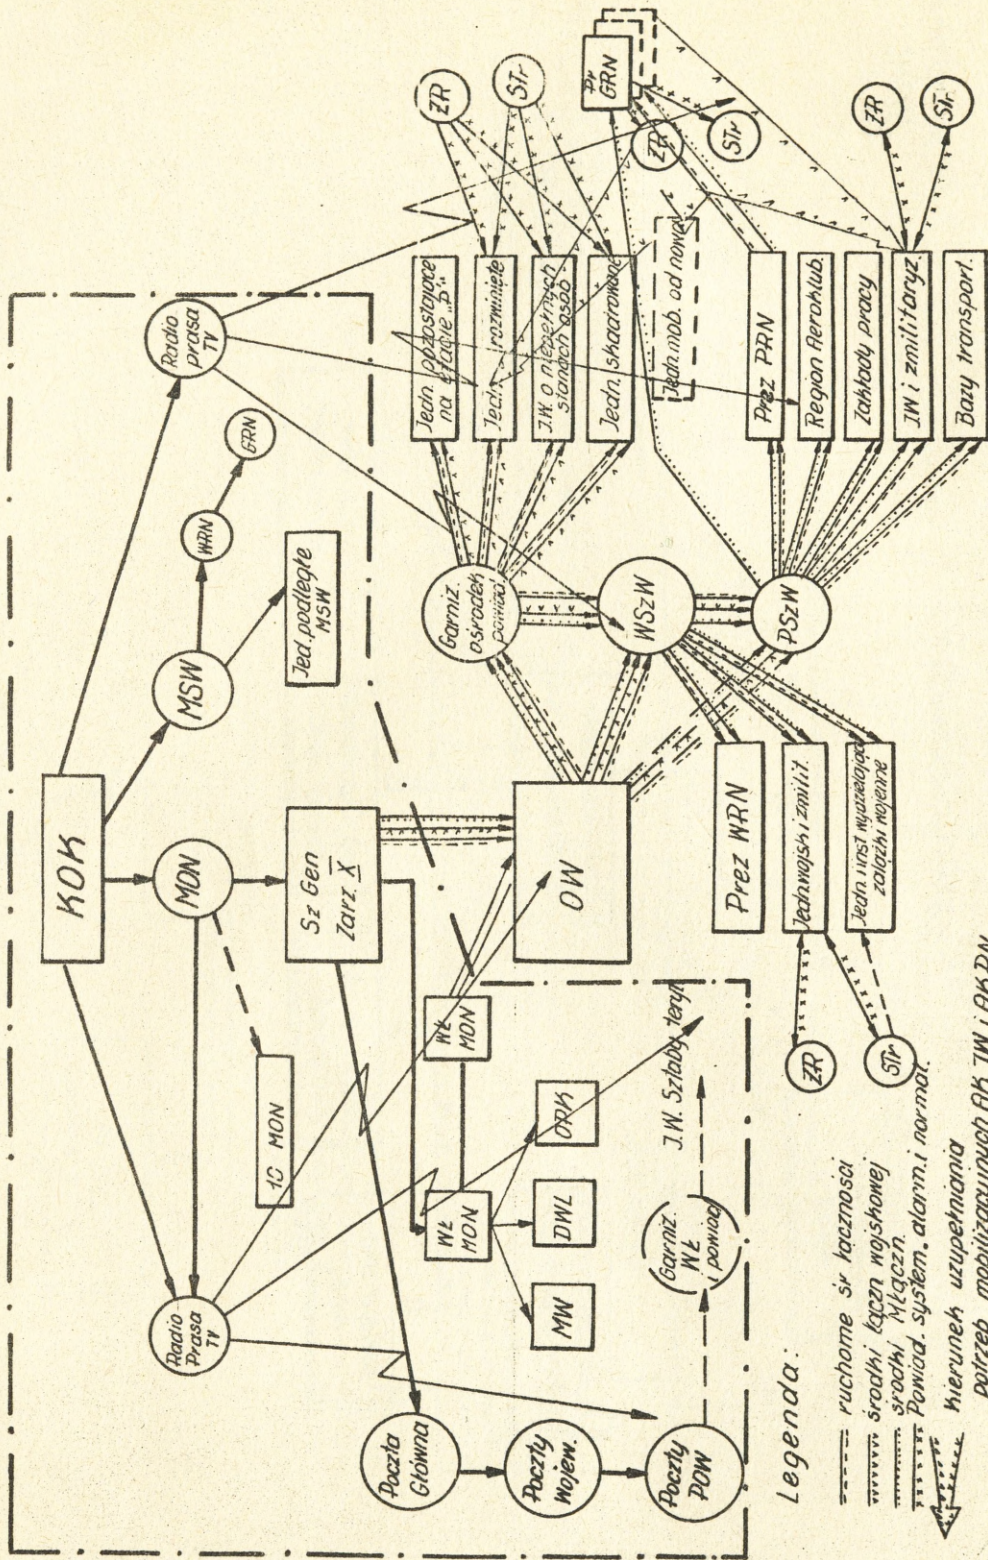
KOK

MON

MSW

WRN

GRN

Jed. podległe MSW

Radio prasa TV

Sz Gen Zarz. $\overline{X}$

1G MON

Radio Prasa TV

Poczta Główna

Poczty Wojew.

Poczty POW

WŁ MON

WŁ MON

ORK

DWL

MW

J.W. Sztaby teryt.

Garniz. WŁ i powiat.

OW

Prez WRN

Jedn. wojsk. i zmilit.

Jedn. i inst. wyjaśnione założen wojenne

Garniz. ośrodek powiat.

WSzW

PSzW

Jedn. pozostające na etapie „P"

Jedn. rozwinięte

J.W. o niepełnych stanach osób

Jedn. skadrowane

Jedn. mob. od nowa

Prez PRN

Region Aeroklub.

Zakłady pracy

IW i zmilitaryz.

Bazy transport.

ZR

STr

Pr GRN

ZR

STr

ZR

STr

ZR

STr

Legenda:

ruchome śr łączności

środki łączn wojskowej

środki Młączn.

Powiad. system. alarm. i normal.

kierunek uzupełniania potrzeb mobilizacyjnych AK JW i AK DN